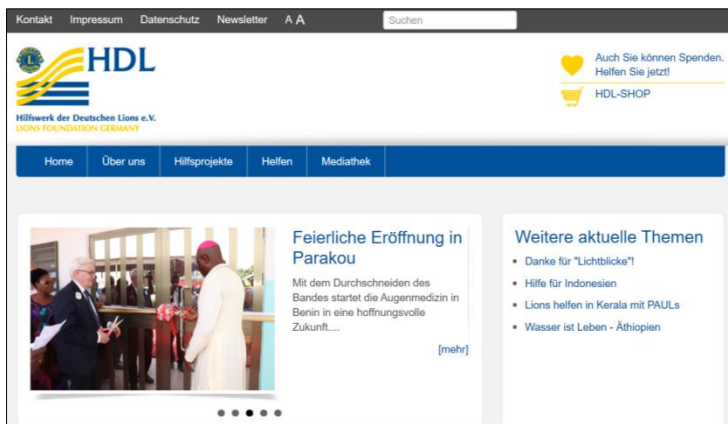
Kontakt Impressum Datenschutz Newsletter A A

Suchen

HDL

Hilfswerk der Deutschen Lions e.V.
LIONS FOUNDATION GERMANY

Auch Sie können Spenden. Helfen Sie jetzt!

HDL-SHOP

Home | Über uns | Hilfsprojekte | Helfen | Mediathek

Feierliche Eröffnung in Parakou

Mit dem Durchschneiden des Bandes startet die Augenmedizin in Benin in eine hoffnungsvolle Zukunft....

[mehr]

Weitere aktuelle Themen

- Danke für "Lichtblicke"!
- Hilfe für Indonesien
- Lions helfen in Kerala mit PAULs
- Wasser ist Leben - Äthiopien